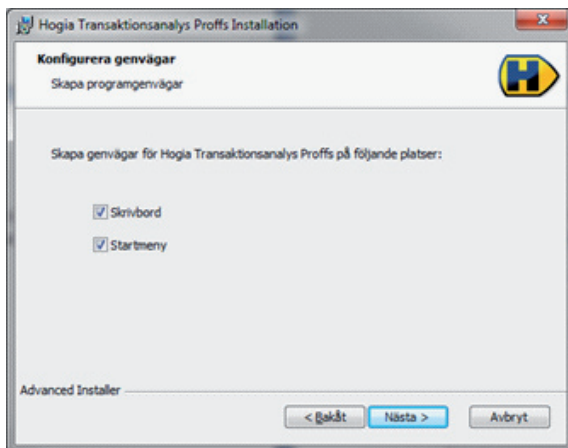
Hogia Transaktionsanalys Proffs Installation

Konfigurera genvägar

Skapa programgenvägar

Skapa genvägar för Hogia Transaktionsanalys Proffs på följande platser:

Skrivbord

Startmeny

Advanced Installer

< Bakåt

Nästa >

Avbryt